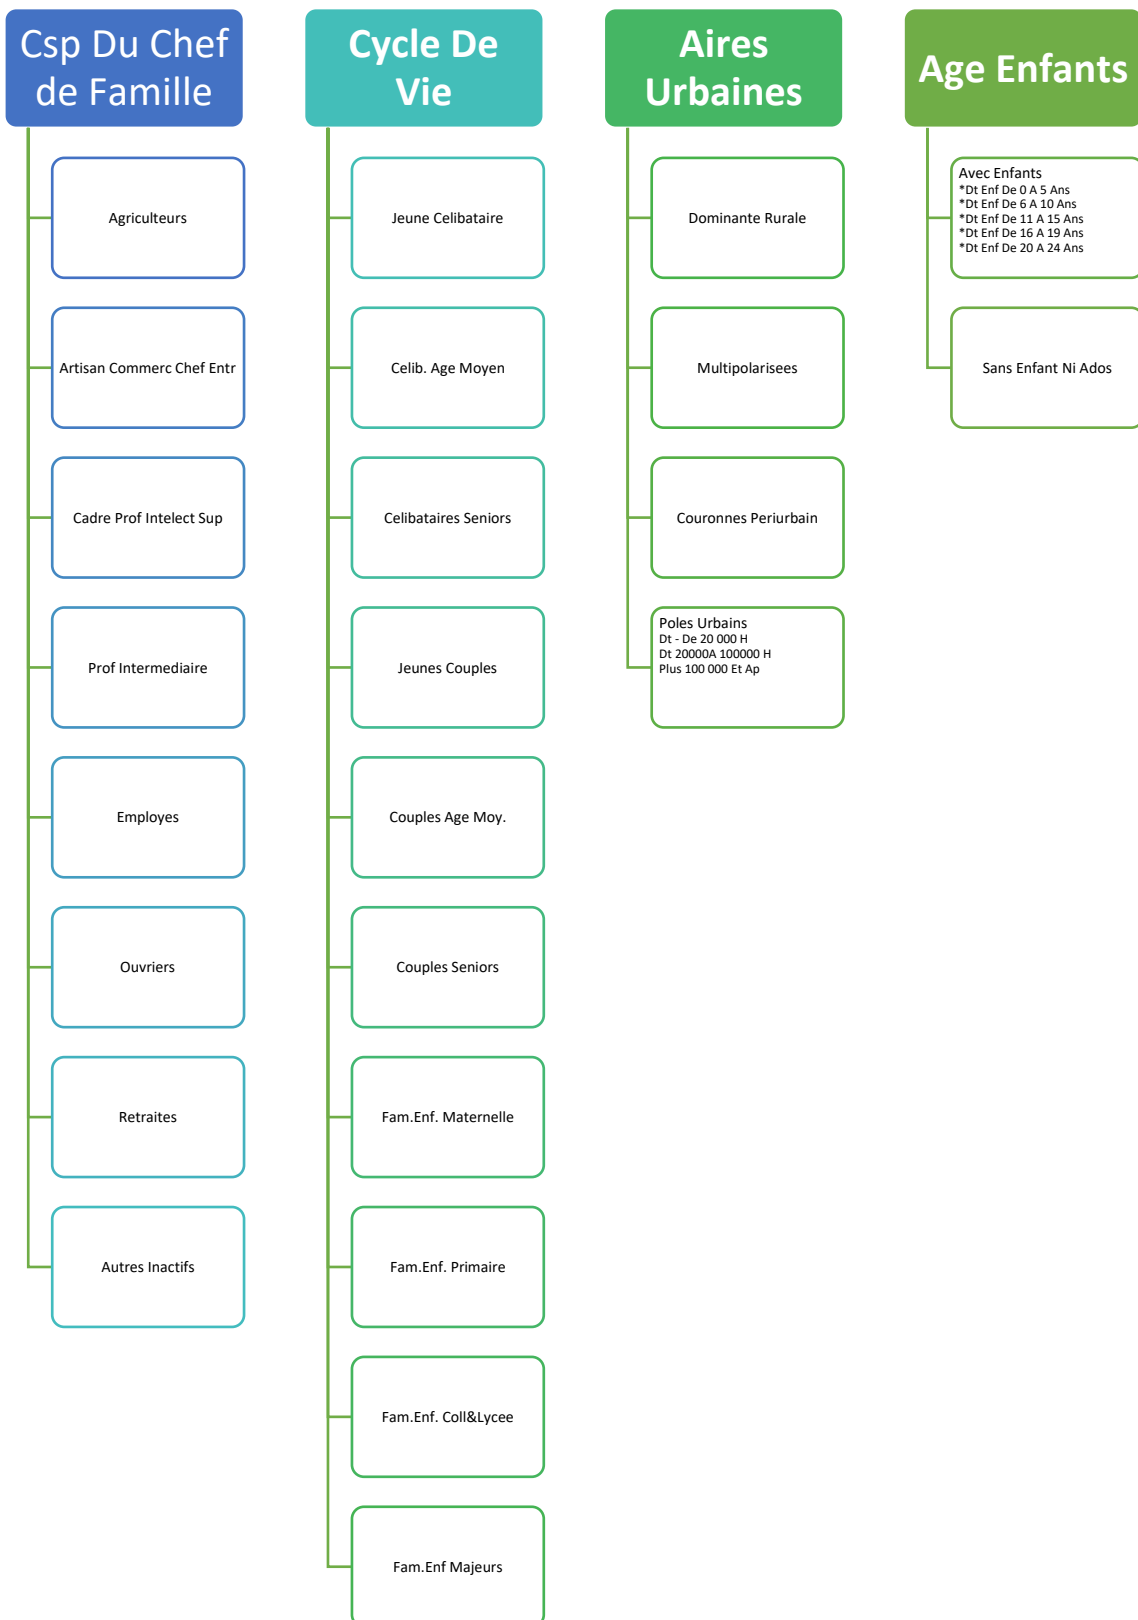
Csp Du Chef de Famille

Agriculteurs

Artisan Commerc Chef Entr

Cadre Prof Intelect Sup

Prof Intermediaire

Employes

Ouvriers

Retraites

Autres Inactifs

Cycle De Vie

Jeune Celibataire

Celib. Age Moyen

Celibataires Seniors

Jeunes Couples

Couples Age Moy.

Couples Seniors

Fam.Enf. Maternelle

Fam.Enf. Primaire

Fam.Enf. Coll&Lycee

Fam.Enf Majeurs

Aires Urbaines

Dominante Rurale

Multipolarisees

Couronnes Periurbain

Poles Urbains
Dt - De 20 000 H
Dt 20000A 100000 H
Plus 100 000 Et Ap

Age Enfants

Avec Enfants
*Dt Enf De 0 A 5 Ans
*Dt Enf De 6 A 10 Ans
*Dt Enf De 11 A 15 Ans
*Dt Enf De 16 A 19 Ans
*Dt Enf De 20 A 24 Ans

Sans Enfant Ni Ados